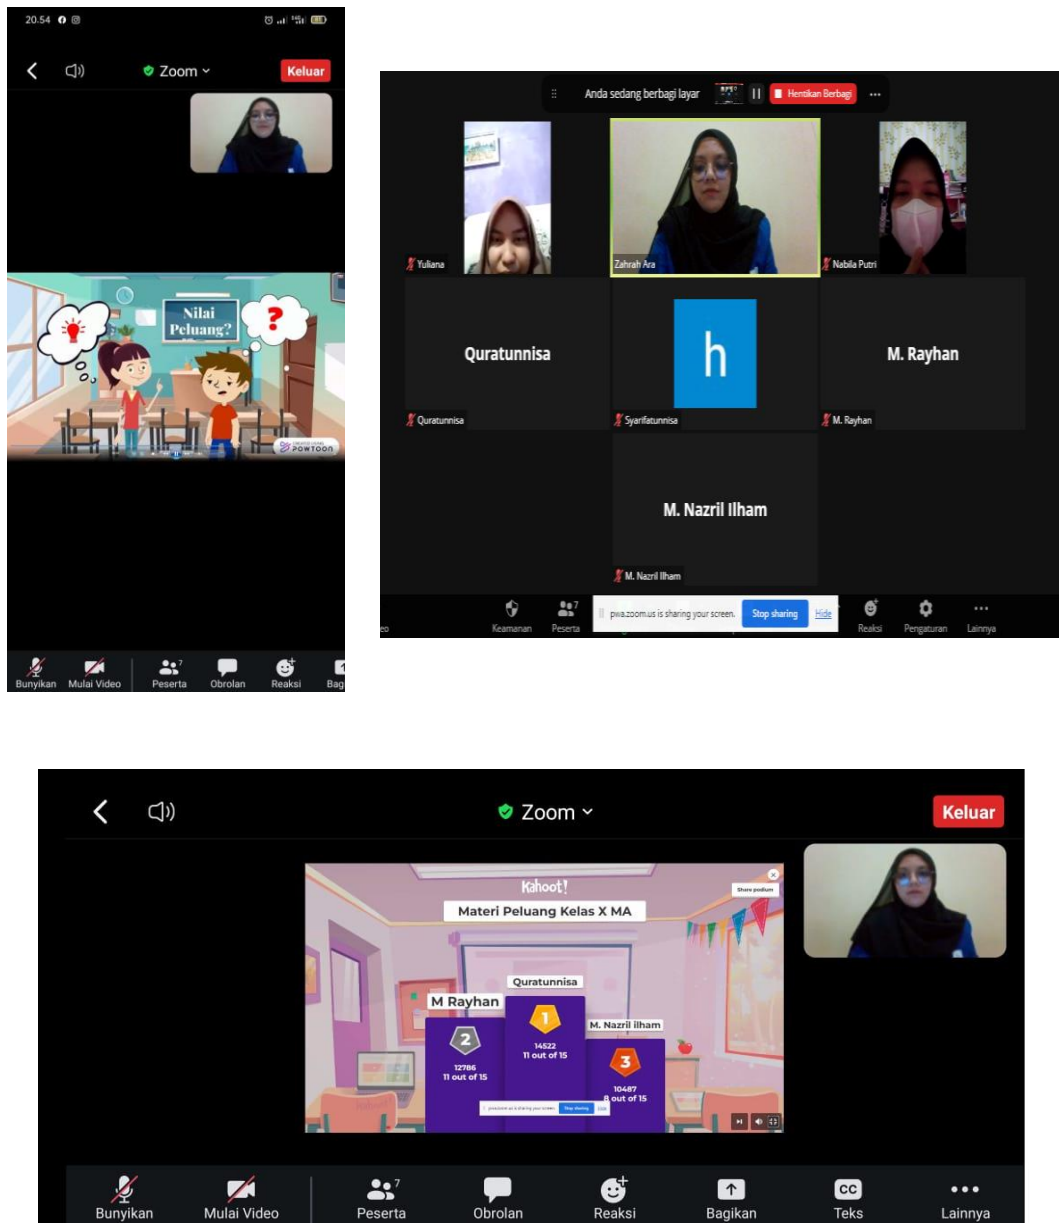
20.54

Zoom

Keluar

Nilai Peluang?

POWTOON

Bunyikan Mulai Video Peserta 7 Obrolan Reaksi Bag

Anda sedang berbagi layar Hentikan Berbagi ...

Yuliana

Zahrah Ara

Nabila Putri

Quratunnisa

Quratunnisa

h

Syarifatunnisa

M. Rayhan

M. Rayhan

M. Nazril Ilham

M. Nazril Ilham

Keamanan Peserta 7 pwa.zoom.us is sharing your screen. Stop sharing Hide Reaksi Pengaturan Lainnya

Zoom

Keluar

Kahoot!

Share podium

Materi Peluang Kelas X MA

Quratunnisa

M Rayhan

M. Nazril ilham

1

14522
11 out of 15

2

12786
11 out of 15

3

10487
8 out of 15

pwa.zoom.us is sharing your screen. Stop sharing Hide

Bunyikan Mulai Video Peserta 7 Obrolan Reaksi Bagikan Teks Lainnya